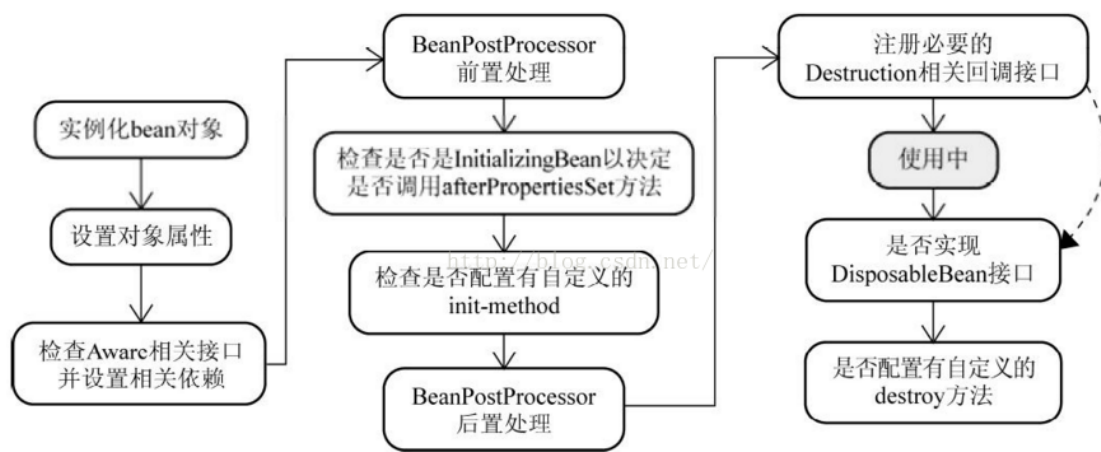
实例化bean对象

设置对象属性

检查Aware相关接口并设置相关依赖

BeanPostProcessor 前置处理

检查是否是InitializingBean以决定是否调用afterPropertiesSet方法

检查是否配置有自定义的init-method

BeanPostProcessor 后置处理

注册必要的Destruction相关回调接口

使用中

是否实现DisposableBean接口

是否配置有自定义的destroy方法

http://blog.csdn.net/